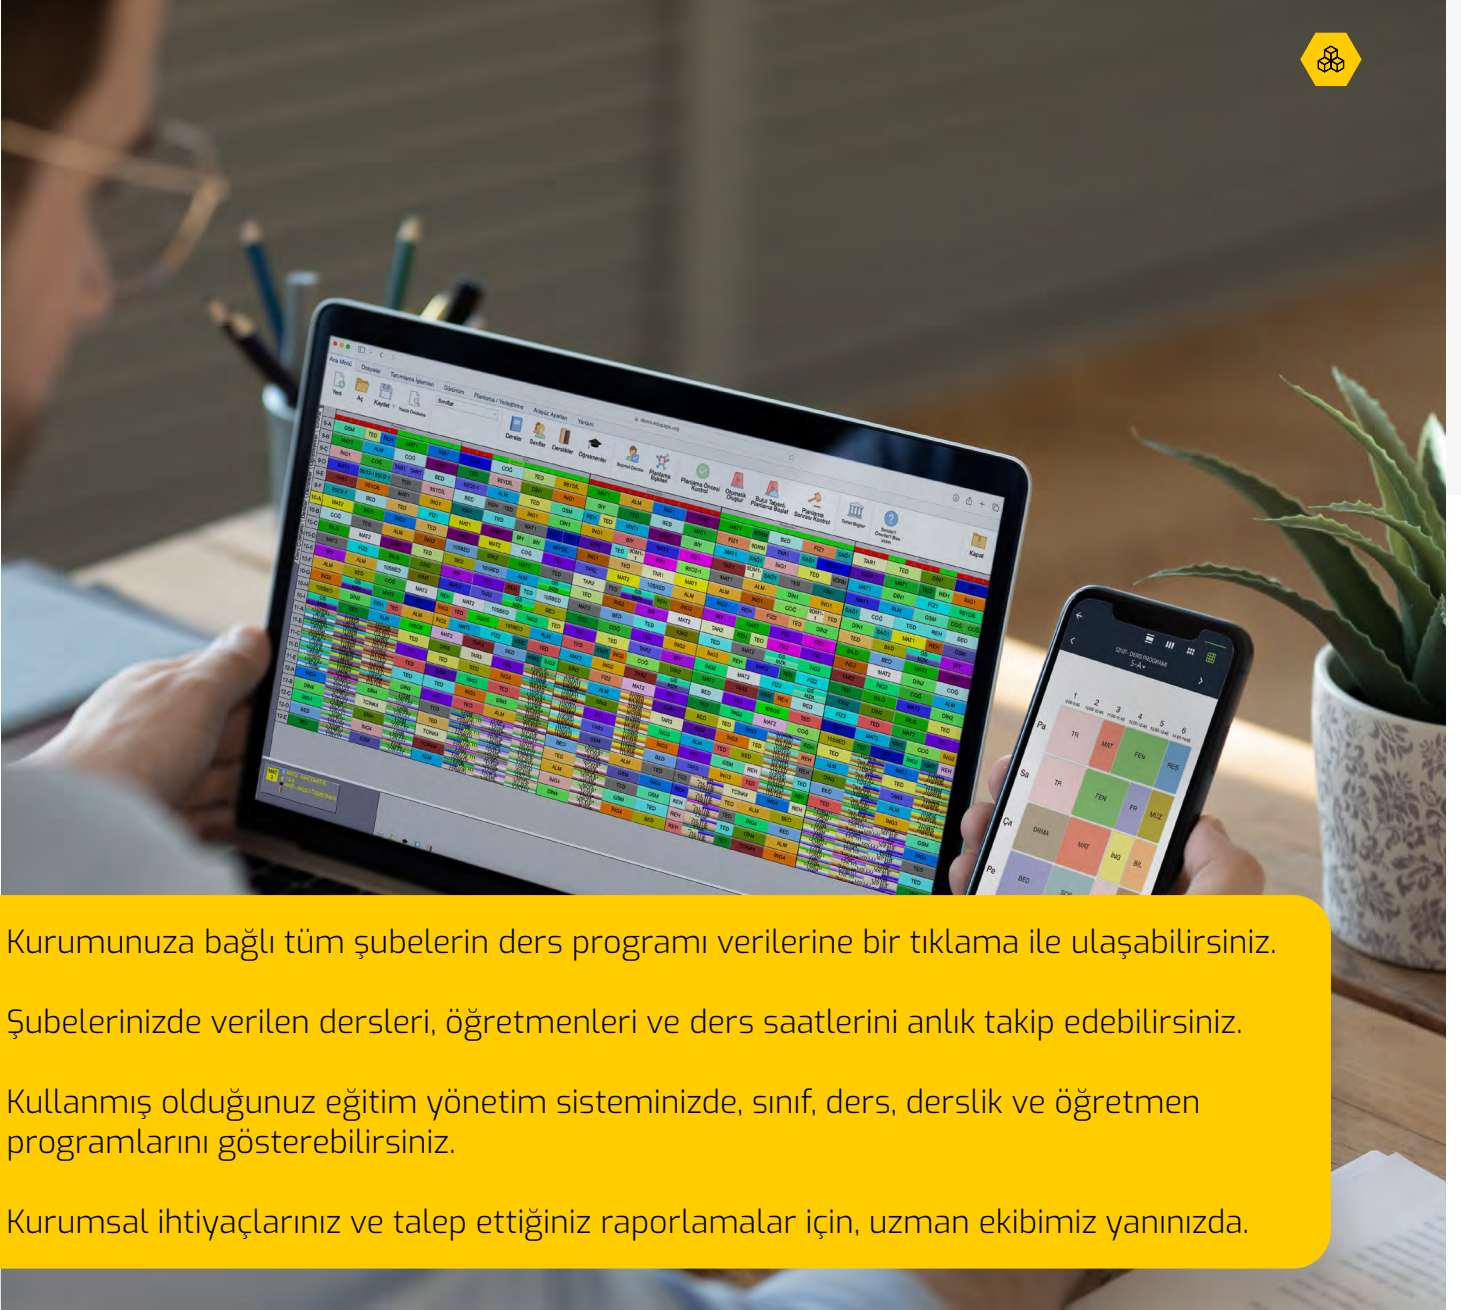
Kurumunuza bağlı tüm şubelerin ders programı verilerine bir tıklama ile ulaşabilirsiniz.

Şubelerinizde verilen dersleri, öğretmenleri ve ders saatlerini anlık takip edebilirsiniz.

Kullanmış olduğunuz eğitim yönetim sisteminizde, sınıf, ders, derslik ve öğretmen programlarını gösterebilirsiniz.

Kurumsal ihtiyaçlarınız ve talep ettiğiniz raporlamalar için, uzman ekibimiz yanınızda.